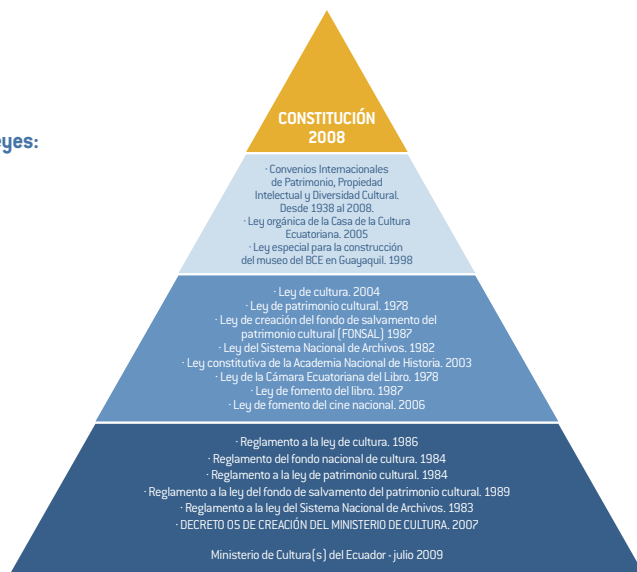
eyes:

CONSTITUCIÓN 2008

· Convenios Internacionales de Patrimonio, Propiedad Intelectual y Diversidad Cultural. Desde 1938 al 2008.
· Ley orgánica de la Casa de la Cultura Ecuatoriana. 2005
· Ley especial para la construcción del museo del BCE en Guayaquil. 1998

· Ley de cultura. 2004
· Ley de patrimonio cultural. 1978
· Ley de creación del fondo de salvamento del patrimonio cultural (FONSAL) 1987
· Ley del Sistema Nacional de Archivos. 1982
· Ley constitutiva de la Academia Nacional de Historia. 2003
· Ley de la Cámara Ecuatoriana del Libro. 1978
· Ley de fomento del libro. 1987
· Ley de fomento del cine nacional. 2006

· Reglamento a la ley de cultura. 1986
· Reglamento del fondo nacional de cultura. 1984
· Reglamento a la ley de patrimonio cultural. 1984
· Reglamento a la ley del fondo de salvamento del patrimonio cultural. 1989
· Reglamento a la ley del Sistema Nacional de Archivos. 1983
· DECRETO 05 DE CREACIÓN DEL MINISTERIO DE CULTURA. 2007

Ministerio de Cultura(s) del Ecuador - julio 2009